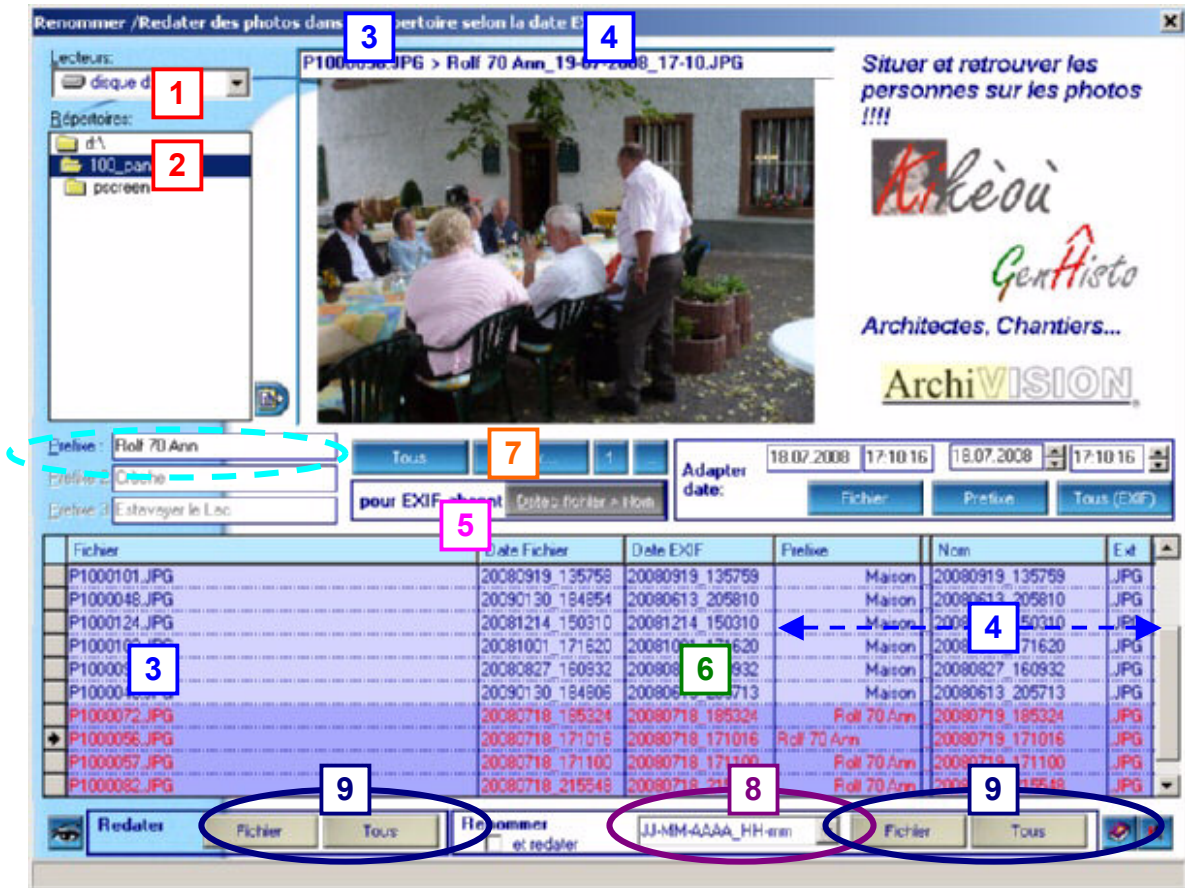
Renommer /Redater des photos dans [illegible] pertoire selon la date E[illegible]

3 4

Lecteurs:
disque d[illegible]
1

Répertoires:
d:\
100_pan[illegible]
2
pscreen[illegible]

P1000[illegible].JPG > Rolf 70 Ann_19-07-2008_17-10.JPG

Situer et retrouver les personnes sur les photos !!!!

Kikèoù

GenHisto

Architectes, Chantiers...

ArchiVISION

Prefixe : Rolf 70 Ann
Prefixe 2 Crèche
Prefixe 3 Estavayer le Lac

Tous 7 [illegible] 1 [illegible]

pour EXIF absent Datec fichier > Nom
5

Adapter date: 18.07.2008 17:10:16 18.07.2008 17:10:16
Fichier Prefixe Tous (EXIF)

| | Fichier | Date Fichier | Date EXIF | Prefixe | Nom | Ext |
|---|---|---|---|---|---|---|
| | P1000101.JPG | 20080919_135759 | 20080919_135759 | Maison | 20080919_135759 | JPG |
| | P1000048.JPG | 20090130_184854 | 20080613_205810 | Maison | 20080613_205810 | JPG |
| | P1000124.JPG | 20081214_150310 | 20081214_150310 | Maison | 2008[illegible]50310 | JPG |
| | P10001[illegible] | 20081001_171620 | 200810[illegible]620 | Maison | 2008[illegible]71620 | JPG |
| | P10000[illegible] | 20080827_160932 | 200808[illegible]932 | Maison | 20080827_160932 | JPG |
| | P10000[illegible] | 20090130_184806 | 200806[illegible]713 | Maison | 20080613_205713 | JPG |
| | P1000072.JPG | 20080718_185324 | 20080718_185324 | Rolf 70 Ann | 20080719_185324 | JPG |
| ▶ | P1000056.JPG | 20080718_171016 | 20080718_171016 | Rolf 70 Ann | 20080719_171016 | JPG |
| | P1000057.JPG | 20080718_171100 | 20080718_171100 | Rolf 70 Ann | 20080719_171100 | JPG |
| | P1000082.JPG | 20080718_215548 | 20080718_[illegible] | Rolf 70 Ann | 2008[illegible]15548 | JPG |

3 4 6

9 8 9

Redater Fichier Tous

Renommer et redater JJ-MM-AAAA_HH-mm Fichier Tous